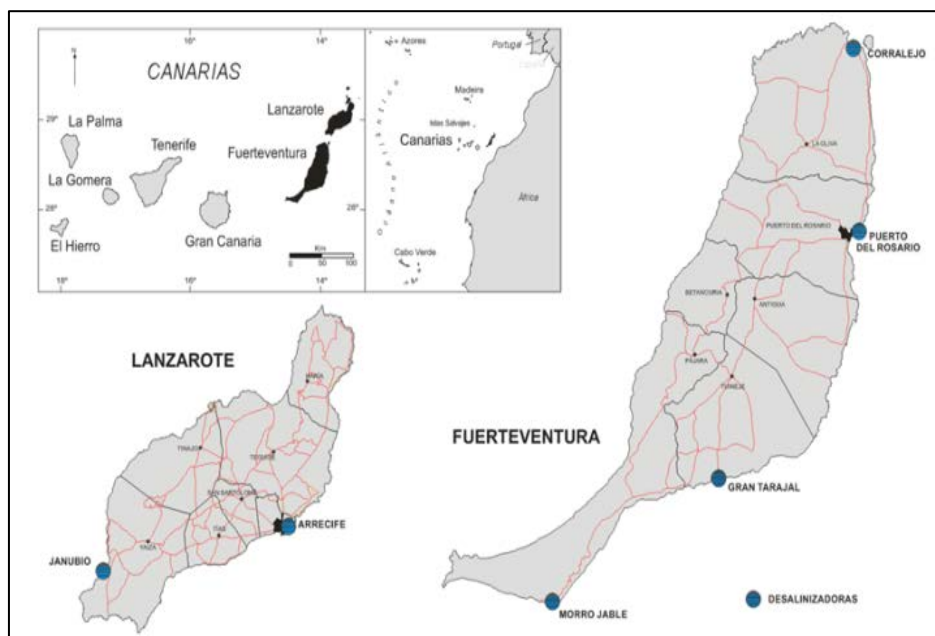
16°
14°
N
CANARIAS
Lanzarote
29°
La Palma
Tenerife
Fuerteventura
La Gomera
28°
El Hierro
Gran Canaria
Km
0
50
100
18°
16°
14°
Azores
Portugal
Madeira
Islas Salvajes
Canarias
Africa
28°
Océano Atlántico
Cabo Verde
CORRALEJO
LA OLIVA
PUERTO DEL ROSARIO
PUERTO DEL ROSARIO
BETANCURIA
ANTIGUA
PÁJARA
TUINEJE
LANZAROTE
HARIA
TINAJO
TEGUISE
SAN BARTOLOMÉ
TÍAS
YAIZA
ARRECIFE
JANUBIO
FUERTEVENTURA
GRAN TARAJAL
MORRO JABLE
DESALINIZADORAS